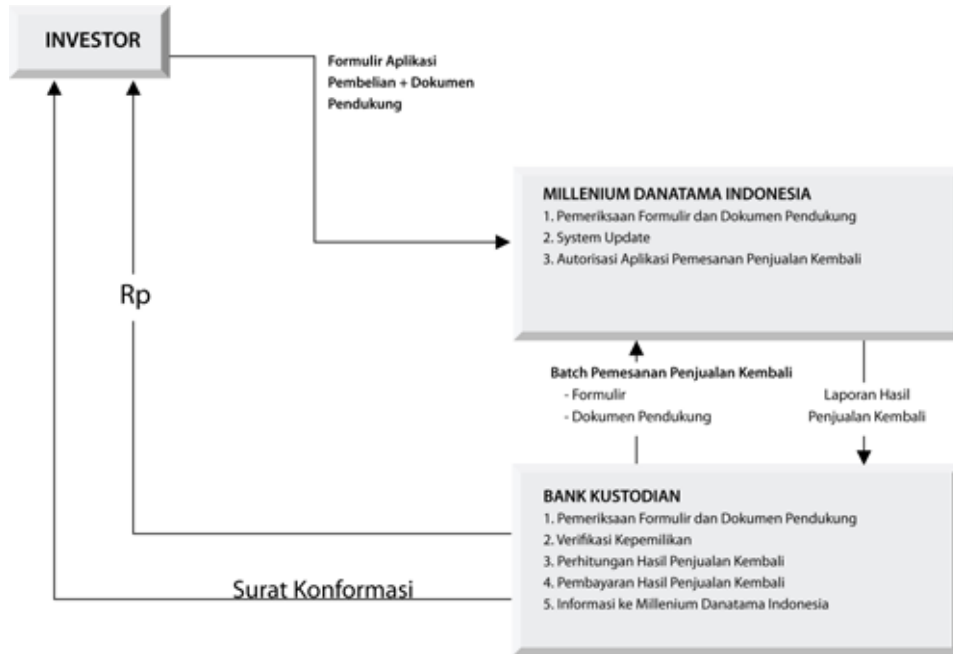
INVESTOR

Formulir Aplikasi Pembelian + Dokumen Pendukung

MILLENIUM DANATAMA INDONESIA
1. Pemeriksaan Formulir dan Dokumen Pendukung
2. System Update
3. Autorisasi Aplikasi Pemesanan Penjualan Kembali

Rp

Batch Pemesanan Penjualan Kembali
- Formulir
- Dokumen Pendukung

Laporan Hasil Penjualan Kembali

BANK KUSTODIAN
1. Pemeriksaan Formulir dan Dokumen Pendukung
2. Verifikasi Kepemilikan
3. Perhitungan Hasil Penjualan Kembali
4. Pembayaran Hasil Penjualan Kembali
5. Informasi ke Millenium Danatama Indonesia

Surat Konformasi